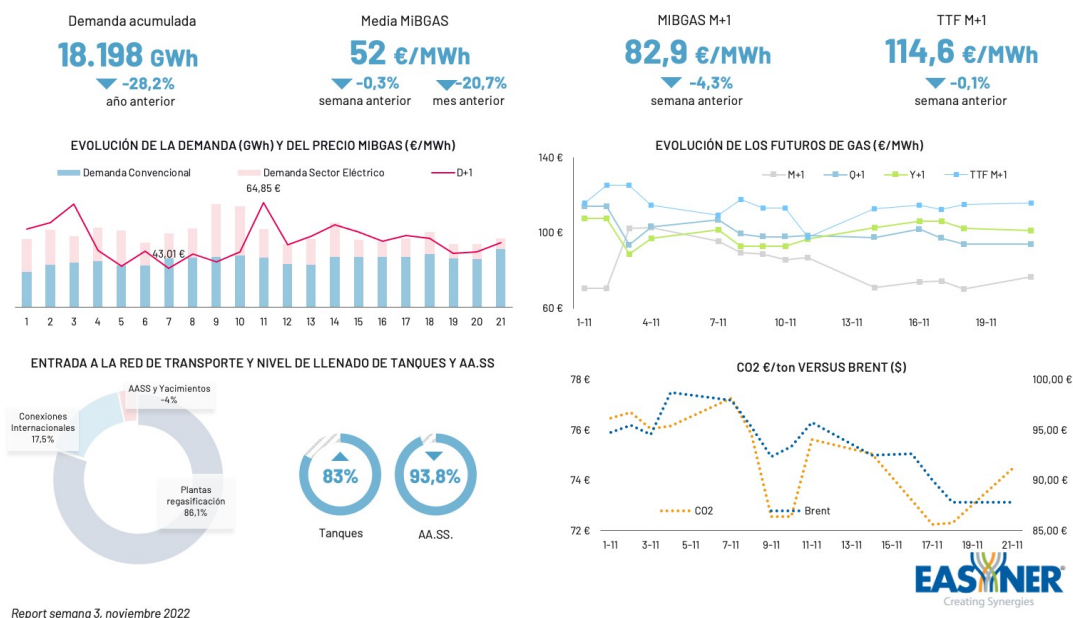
Demanda acumulada
18.198 GWh
-28,2%
año anterior

Media MIBGAS
52 €/MWh
-0,3%
semana anterior
-20,7%
mes anterior

MIBGAS M+1
82,9 €/MWh
-4,3%
semana anterior

TTF M+1
114,6 €/MWh
-0,1%
semana anterior

EVOLUCIÓN DE LA DEMANDA (GWh) Y DEL PRECIO MIBGAS (€/MWh)

Demanda Convencional
Demanda Sector Eléctrico
D+1

64,85 €
43,01 €

1 2 3 4 5 6 7 8 9 10 11 12 13 14 15 16 17 18 19 20 21

EVOLUCIÓN DE LOS FUTUROS DE GAS (€/MWh)

140 €
100 €
60 €

M+1
Q+1
Y+1
TTF M+1

1-11 4-11 7-11 10-11 13-11 16-11 19-11

ENTRADA A LA RED DE TRANSPORTE Y NIVEL DE LLENADO DE TANQUES Y AA.SS

AASS y Yacimientos
-4%
Conexiones Internacionales
17,5%
Plantas regasificación
86,1%

83%
Tanques
93,8%
AA.SS.

CO2 €/ton VERSUS BRENT ($)

78 €
76 €
74 €
72 €

100,00 €
95,00 €
90,00 €
85,00 €

CO2
Brent

1-11 3-11 5-11 7-11 9-11 11-11 13-11 15-11 17-11 19-11 21-11

EASYNER
Creating Synergies

Report semana 3, noviembre 2022